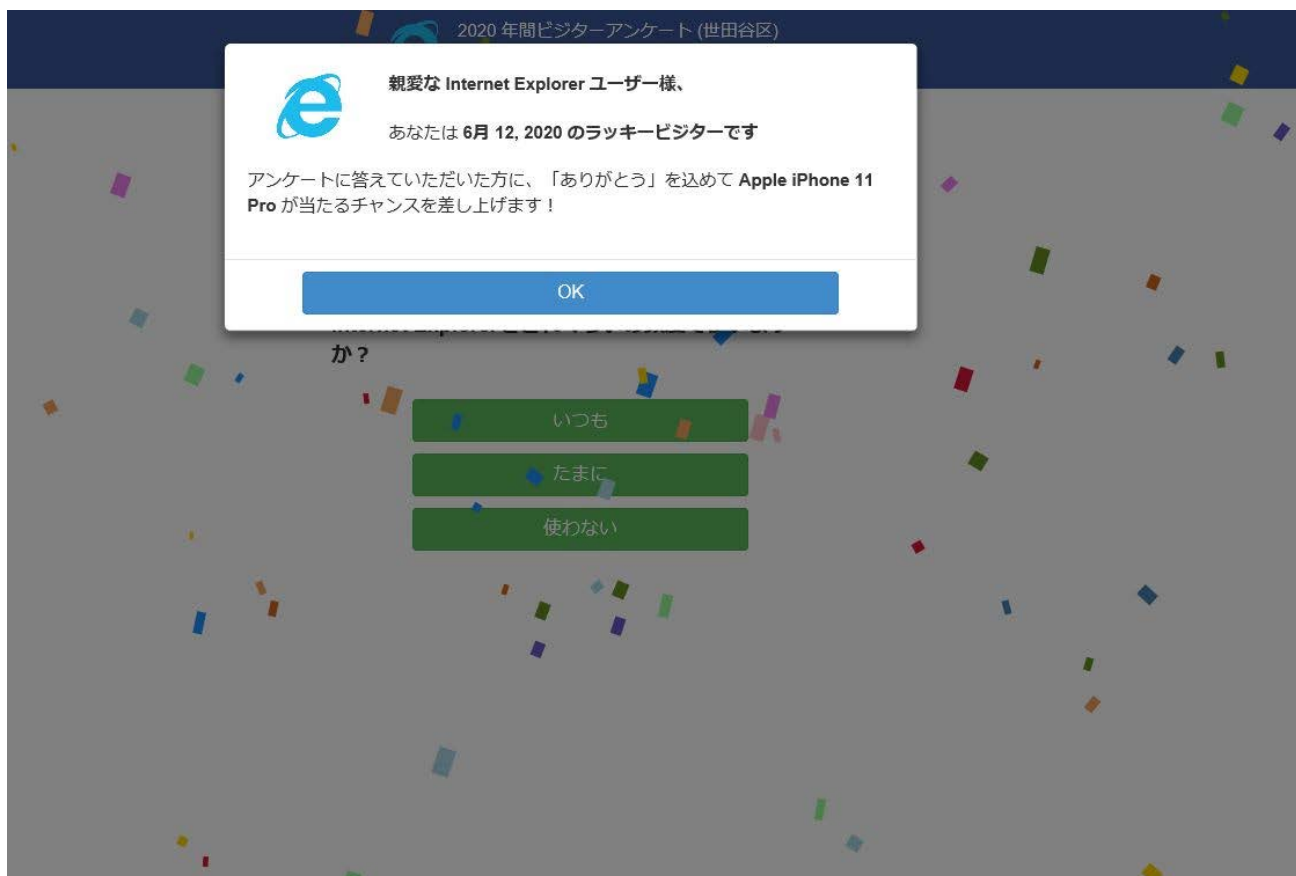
2020 年間ビジターアンケート (世田谷区)

親愛な Internet Explorer ユーザー様、

あなたは 6月 12, 2020 のラッキービジターです

アンケートに答えていただいた方に、「ありがとう」を込めて Apple iPhone 11 Pro が当たるチャンスを差し上げます！

OK

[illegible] か？

いつも

たまに

使わない